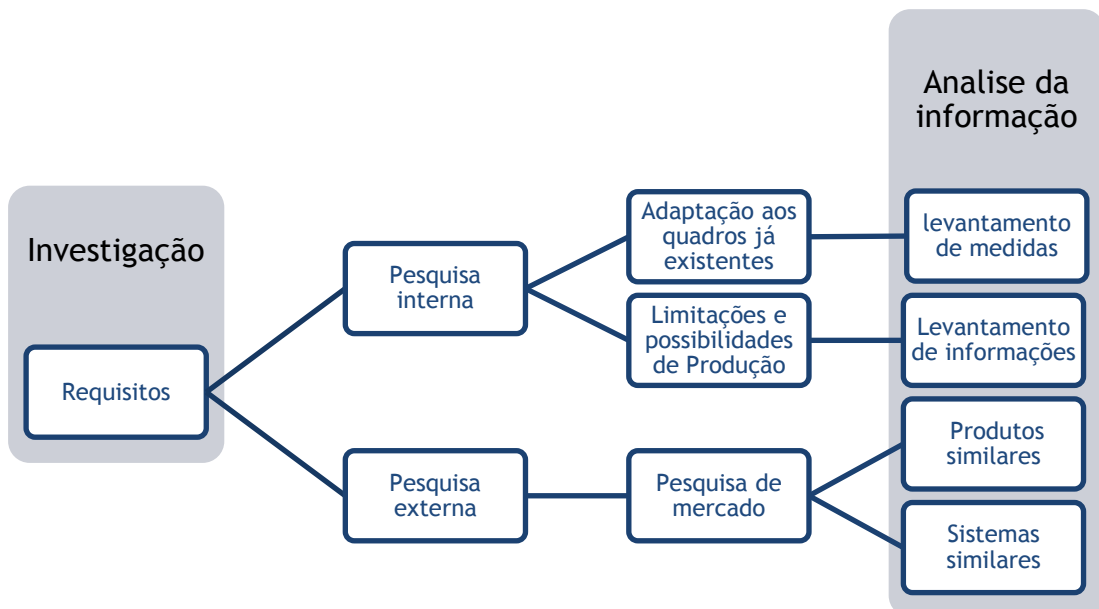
Analise da informação

Investigação

Requisitos

Pesquisa interna

Pesquisa externa

Adaptação aos quadros já existentes

Limitações e possibilidades de Produção

Pesquisa de mercado

levantamento de medidas

Levantamento de informações

Produtos similares

Sistemas similares